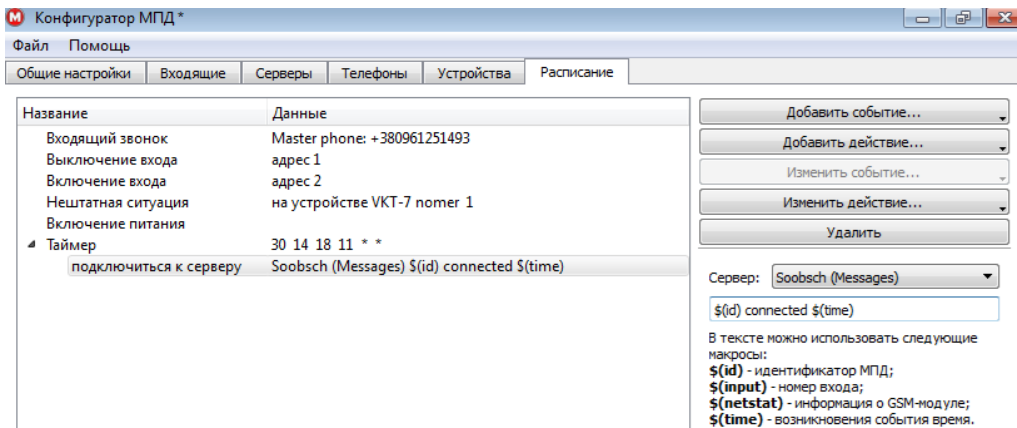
Конфигуратор МПД *

Файл Помощь

Общие настройки | Входящие | Серверы | Телефоны | Устройства | Расписание

| Название | Данные |
|---|---|
| Входящий звонок | Master phone: +380961251493 |
| Выключение входа | адрес 1 |
| Включение входа | адрес 2 |
| Нештатная ситуация | на устройстве VKT-7 nomer 1 |
| Включение питания | |
| Таймер | 30 14 18 11 * * |
| подключиться к серверу | Soobsch (Messages) $(id) connected $(time) |

Добавить событие...
Добавить действие...
Изменить событие...
Изменить действие...
Удалить

Сервер: Soobsch (Messages)

$(id) connected $(time)

В тексте можно использовать следующие макросы:
$(id) - идентификатор МПД;
$(input) - номер входа;
$(netstat) - информация о GSM-модуле;
$(time) - возникновения события время.